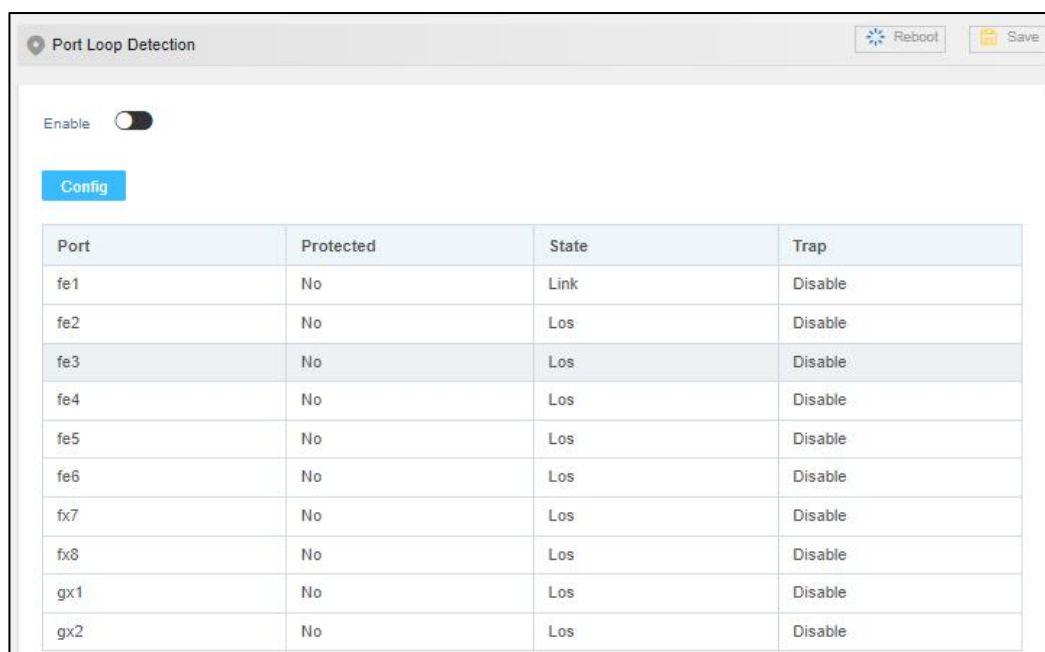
Port Loop Detection

Reboot

Save

Enable

Config

| Port | Protected | State | Trap |
|---|---|---|---|
| fe1 | No | Link | Disable |
| fe2 | No | Los | Disable |
| fe3 | No | Los | Disable |
| fe4 | No | Los | Disable |
| fe5 | No | Los | Disable |
| fe6 | No | Los | Disable |
| fx7 | No | Los | Disable |
| fx8 | No | Los | Disable |
| gx1 | No | Los | Disable |
| gx2 | No | Los | Disable |